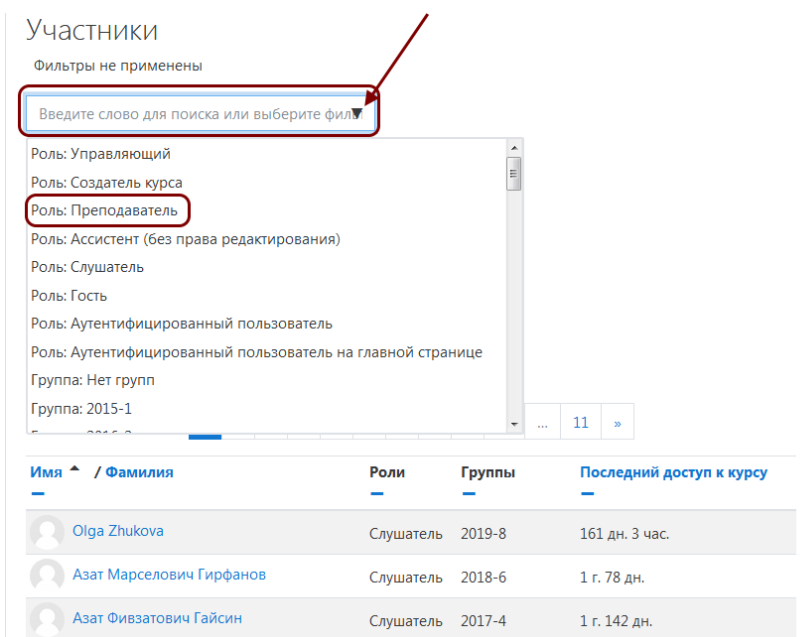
Участники

Фильтры не применены

Введите слово для поиска или выберите филь

Роль: Управляющий
Роль: Создатель курса
Роль: Преподаватель
Роль: Ассистент (без права редактирования)
Роль: Слушатель
Роль: Гость
Роль: Аутентифицированный пользователь
Роль: Аутентифицированный пользователь на главной странице
Группа: Нет групп
Группа: 2015-1
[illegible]

... 11 »

| Имя / Фамилия | Роли | Группы | Последний доступ к курсу |
|---|---|---|---|
| Olga Zhukova | Слушатель | 2019-8 | 161 дн. 3 час. |
| Азат Марселович Гирфанов | Слушатель | 2018-6 | 1 г. 78 дн. |
| Азат Фивзатович Гайсин | Слушатель | 2017-4 | 1 г. 142 дн. |